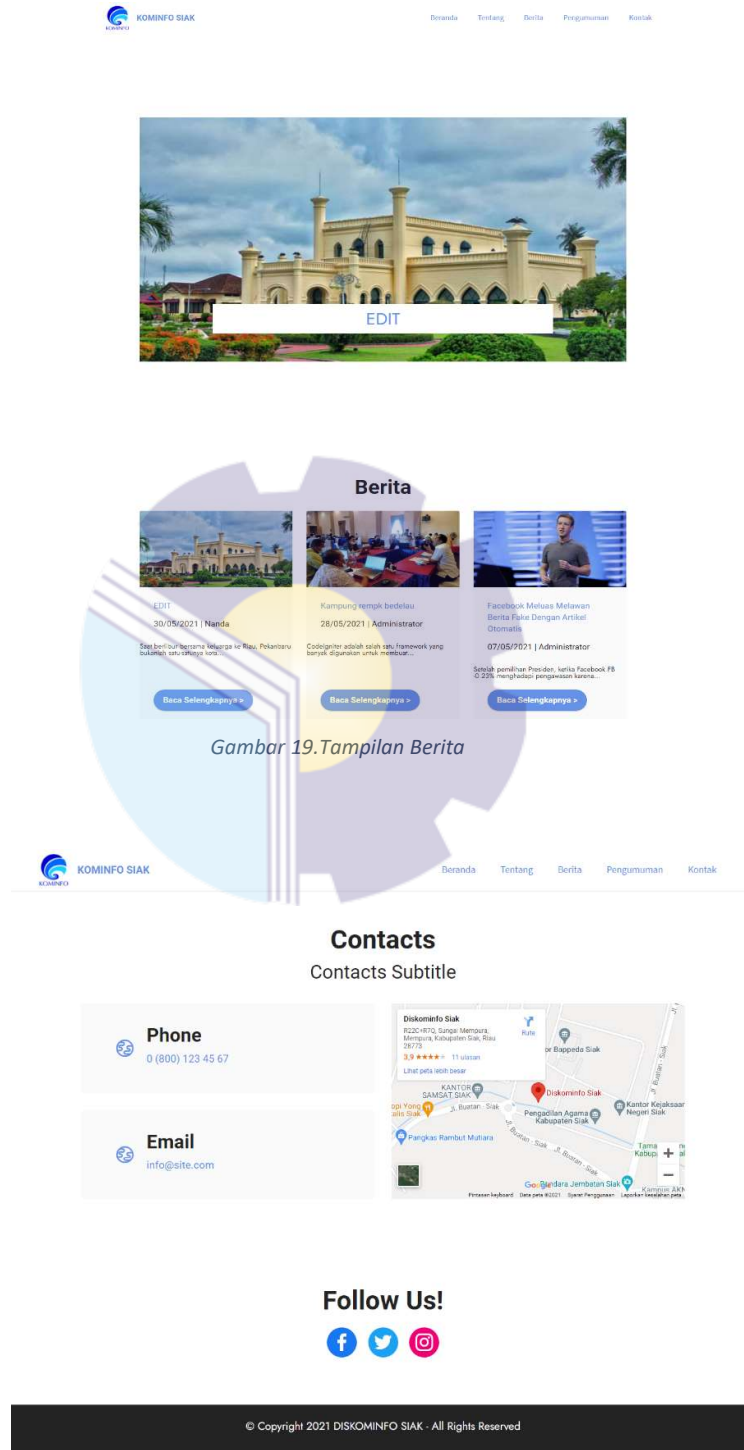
KOMINFO SIAK

Beranda Tentang Berita Pengumuman Kontak

EDIT

Berita

EDIT
30/05/2021 | Nanda
Saat berlibur bersama keluarga ke Riau, Pekanbaru bukanlah satu-satunya kota...
Baca Selengkapnya >

Kampung rempk bedelau
28/05/2021 | Administrator
CodeIgniter adalah salah satu framework yang banyak digunakan untuk membuat...
Baca Selengkapnya >

Facebook Meluas Melawan Berita Fake Dengan Artikel Otomatis
07/05/2021 | Administrator
Setelah pemilihan Presiden, ketika Facebook FB 0.23% menghadapi pengawasan karena...
Baca Selengkapnya >

Gambar 19.Tampilan Berita

KOMINFO SIAK

Beranda Tentang Berita Pengumuman Kontak

Contacts
Contacts Subtitle

Phone
0 (800) 123 45 67

Email
info@site.com

Diskominfo Siak
R22C+R7Q, Sungai Mempura, Mempura, Kabupaten Siak, Riau 28773
3,9 ★★★★★ 11 ulasan
Lihat peta lebih besar
Rute
Bappeda Siak
KANTOR SAMSAT SIAK
Diskominfo Siak
Pengadilan Agama Kabupaten Siak
Kantor Kejaksaan Negeri Siak
Pangkas Rambut Mutiara
Jl. Buatan - Siak
Bandara Jembatan Siak
Google
Pintasan keyboard Data peta ©2021 Syarat Penggunaan Laporkan kesalahan peta

Follow Us!

© Copyright 2021 DISKOMINFO SIAK - All Rights Reserved